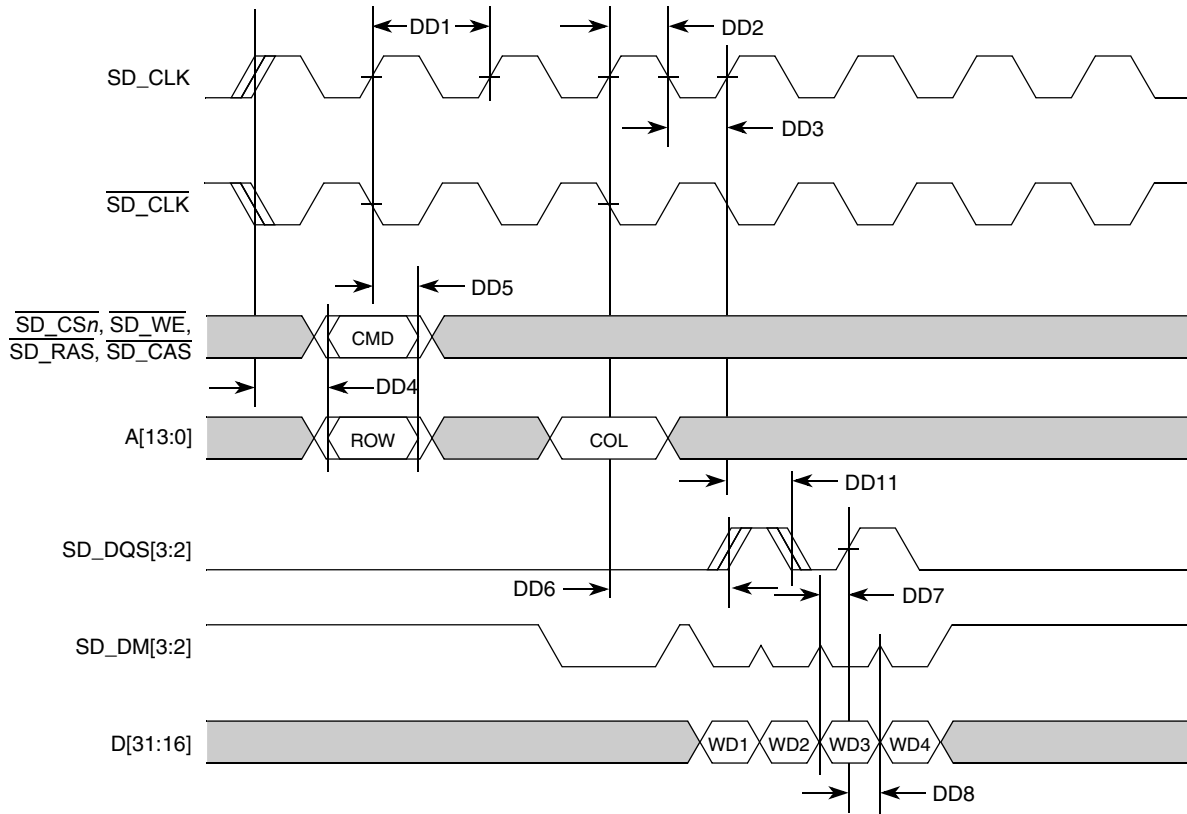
DD1

DD2

SD_CLK

DD3

$\overline{\text{SD\_CLK}}$

DD5

$\overline{\text{SD\_CS}n}$, $\overline{\text{SD\_WE}}$, $\overline{\text{SD\_RAS}}$, $\overline{\text{SD\_CAS}}$

CMD

DD4

A[13:0]

ROW

COL

DD11

SD_DQS[3:2]

DD6

DD7

SD_DM[3:2]

D[31:16]

WD1

WD2

WD3

WD4

DD8